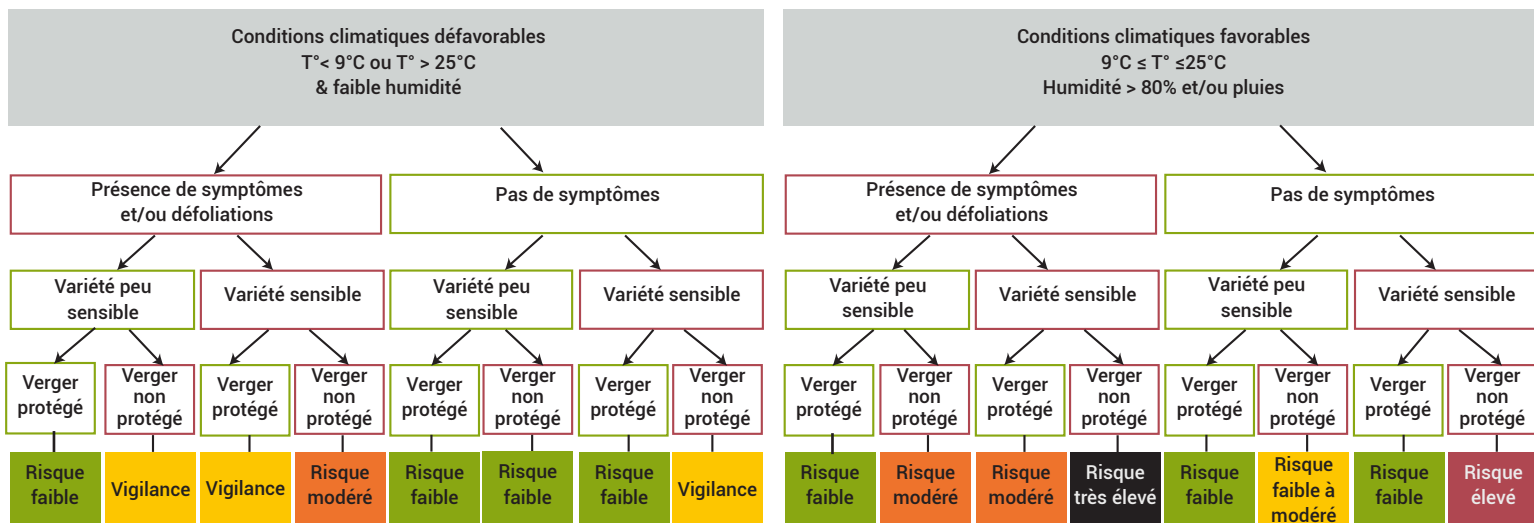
Conditions climatiques défavorables
T°< 9°C ou T° > 25°C
& faible humidité

Présence de symptômes et/ou défoliations

Pas de symptômes

Variété peu sensible

Variété sensible

Variété peu sensible

Variété sensible

Verger protégé

Verger non protégé

Verger protégé

Verger non protégé

Verger protégé

Verger non protégé

Verger protégé

Verger non protégé

Risque faible

Vigilance

Vigilance

Risque modéré

Risque faible

Risque faible

Risque faible

Vigilance

Conditions climatiques favorables
9°C ≤ T° ≤25°C
Humidité > 80% et/ou pluies

Présence de symptômes et/ou défoliations

Pas de symptômes

Variété peu sensible

Variété sensible

Variété peu sensible

Variété sensible

Verger protégé

Verger non protégé

Verger protégé

Verger non protégé

Verger protégé

Verger non protégé

Verger protégé

Verger non protégé

Risque faible

Risque modéré

Risque modéré

Risque très élevé

Risque faible

Risque faible à modéré

Risque faible

Risque élevé